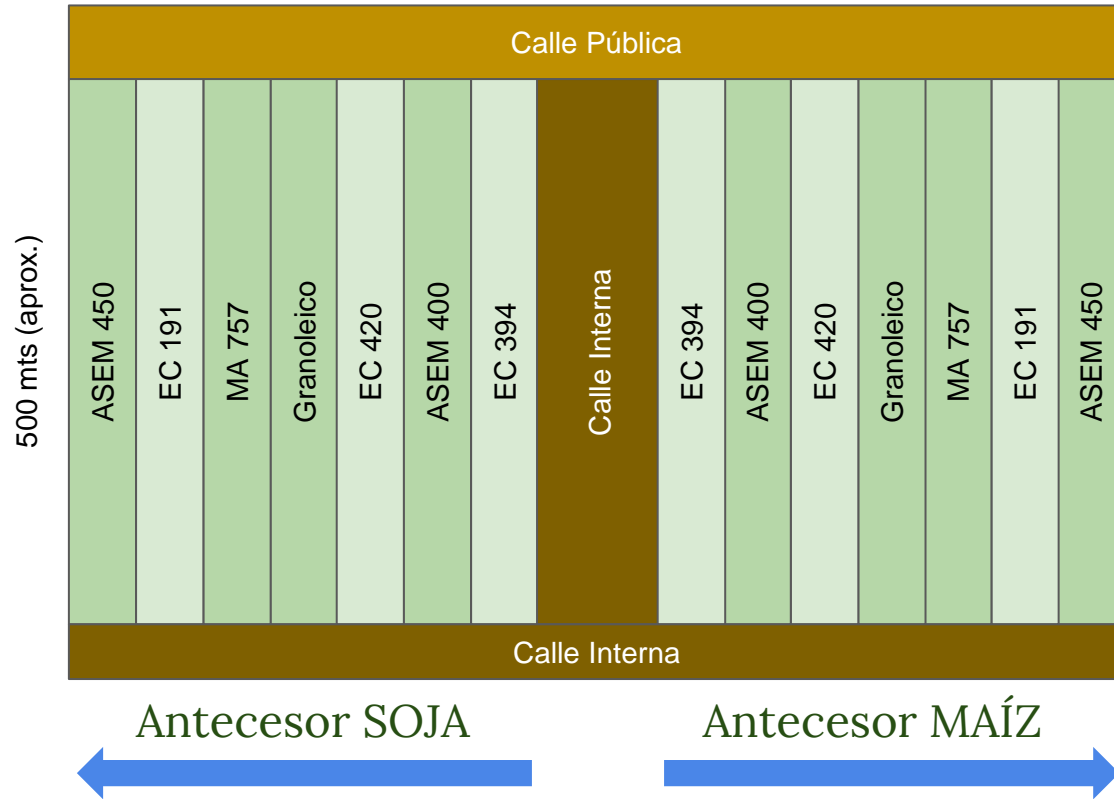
500 mts (aprox.)

Calle Pública

ASEM 450

EC 191

MA 757

Granoleico

EC 420

ASEM 400

EC 394

Calle Interna

EC 394

ASEM 400

EC 420

Granoleico

MA 757

EC 191

ASEM 450

Calle Interna

Antecesor SOJA

Antecesor MAÍZ